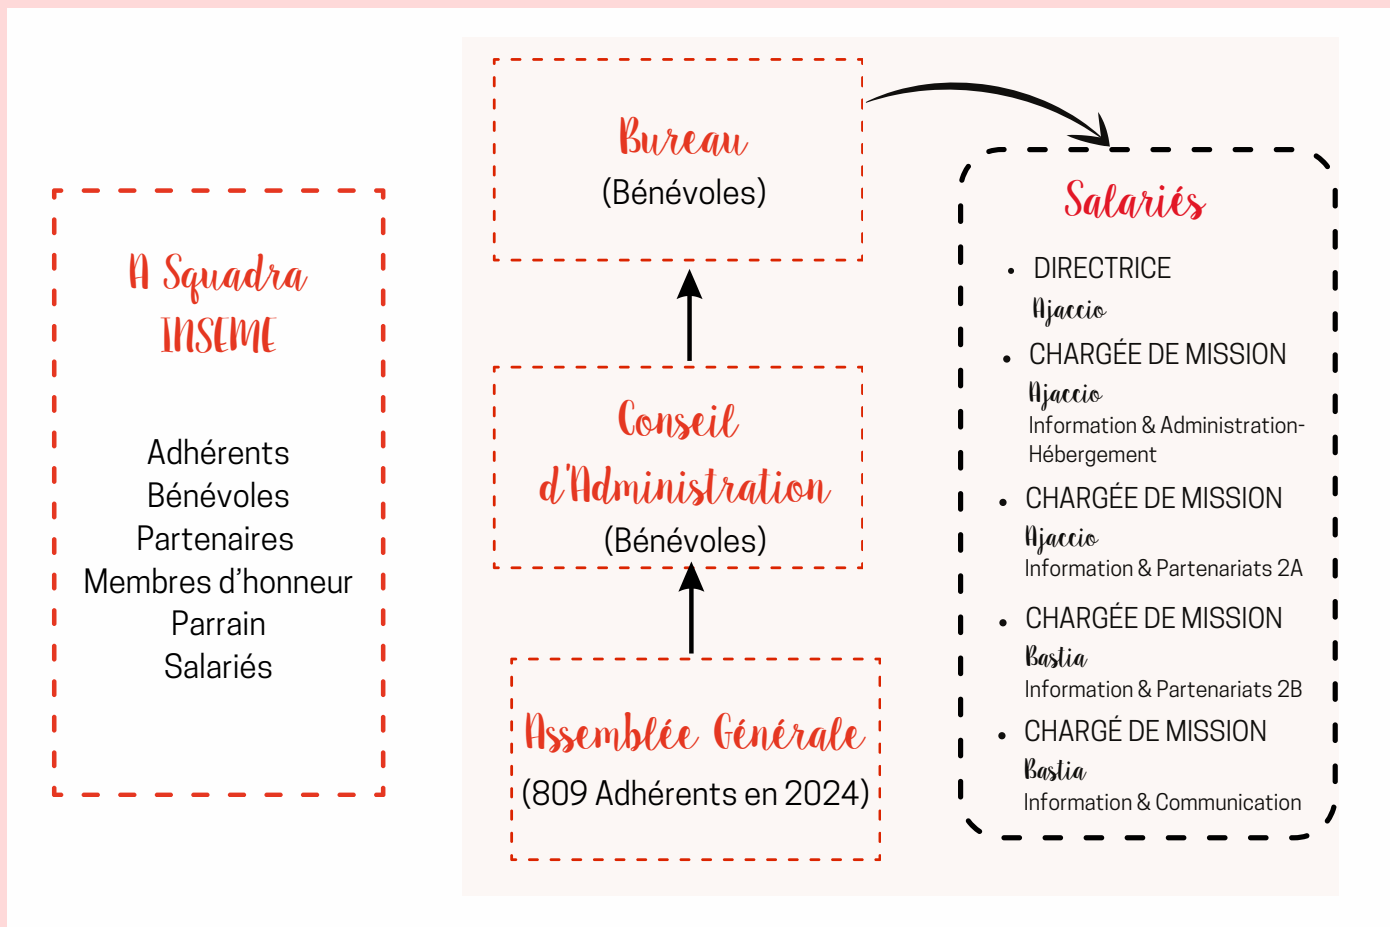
A Squadra INSEME

Adhérents
Bénévoles
Partenaires
Membres d'honneur
Parrain
Salariés

Bureau
(Bénévoles)

Conseil d'Administration
(Bénévoles)

Assemblée Générale
(809 Adhérents en 2024)

Salariés

- DIRECTRICE
Ajaccio
- CHARGÉE DE MISSION
Ajaccio
Information & Administration-Hébergement
- CHARGÉE DE MISSION
Ajaccio
Information & Partenariats 2A
- CHARGÉE DE MISSION
Bastia
Information & Partenariats 2B
- CHARGÉ DE MISSION
Bastia
Information & Communication